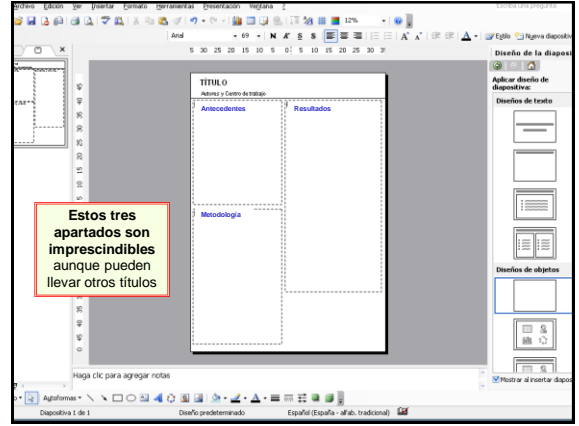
Archivo Edición Ver Insertar Formato Herramientas Presentación Ventana ?

Escriba una pregunta

12%

Arial

69

N K S

Estilo Nueva diapositiva

5 30 25 20 15 10 5 0 5 10 15 20 25 30

Diseño de la diapositiva

Aplicar diseño de diapositiva:

Diseños de texto

Diseños de objetos

TÍTULO

Autores y Centro de trabajo

Antecedentes

Resultados

Metodología

Estos tres apartados son imprescindibles aunque pueden llevar otros títulos

Haga clic para agregar notas

Autoformas

Mostrar al insertar diapositivas

Diapositiva 1 de 1

Diseño predeterminado

Español (España - alfab. tradicional)